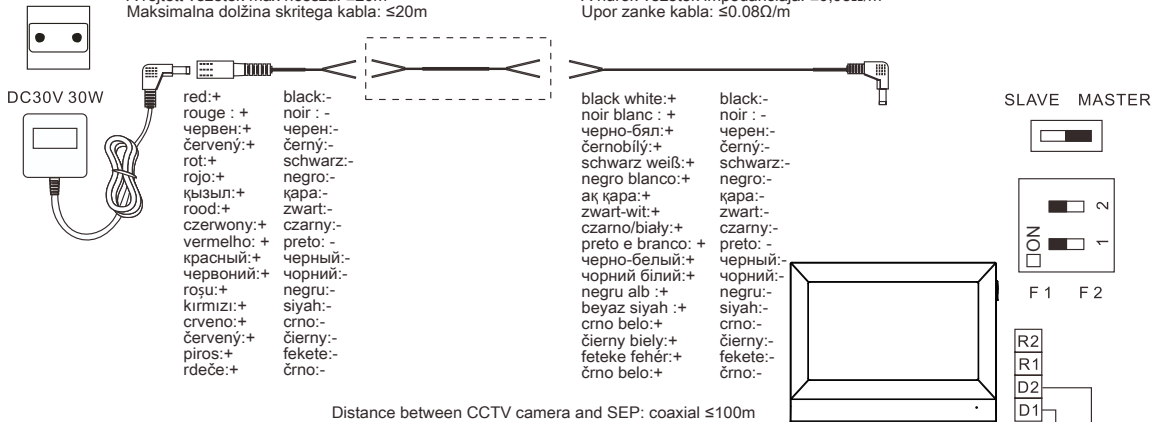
Maksimalna dolžina skritega kabla: ≤20m

Upor zanke kabla: ≤0.08Ω/m

DC30V 30W

red:+
rouge : +
червен:+
červený:+
rot:+
rojo:+
қызыл:+
rood:+
czerwony:+
vermelho: +
красный:+
червоний:+
roşu:+
kırmızı:+
crveno:+
červený:+
piros:+
rdeče:+

black:-
noir : -
черен:-
černý:-
schwarz:-
negro:-
қара:-
zwart:-
czarny:-
preto: -
черный:-
чорний:-
negru:-
siyah:-
crno:-
čierny:-
fekete:-
črno:-

black white:+
noir blanc : +
черно-бял:+
černobílý:+
schwarz weiß:+
negro blanco:+
ақ қара:+
zwart-wit:+
czarno/biały:+
preto e branco: +
черно-белый:+
чорний білий:+
negru alb :+
beyaz siyah :+
crno belo:+
čierny biely:+
feteke fehér:+
črno belo:+

black:-
noir : -
черен:-
černý:-
schwarz:-
negro:-
қара:-
zwart:-
czarny:-
preto: -
черный:-
чорний:-
negru:-
siyah:-
crno:-
čierny:-
fekete:-
črno:-

SLAVE MASTER

ON
1
2

F 1 F 2

R2
R1
D2
D1

Distance between CCTV camera and SEP: coaxial ≤100m